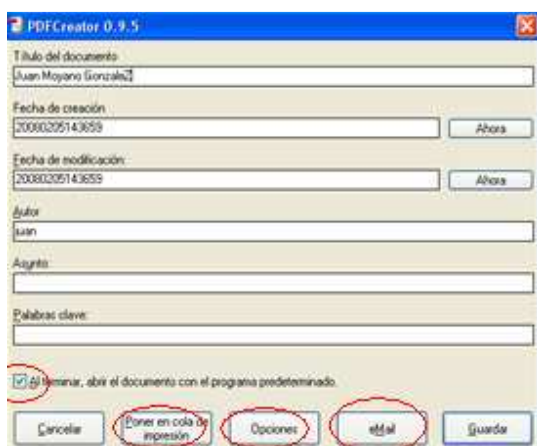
PDFCreator 0.9.5

Título del documento
Juan Moyano GonzaleZ

Fecha de creación
20080205143659
Ahora

Fecha de modificación:
20080205143659
Ahora

Autor
juan

Asunto:

Palabras clave:

Al terminar, abrir el documento con el programa predeterminado.

Cancelar
Poner en cola de impresión
Opciones
eMail
Guardar